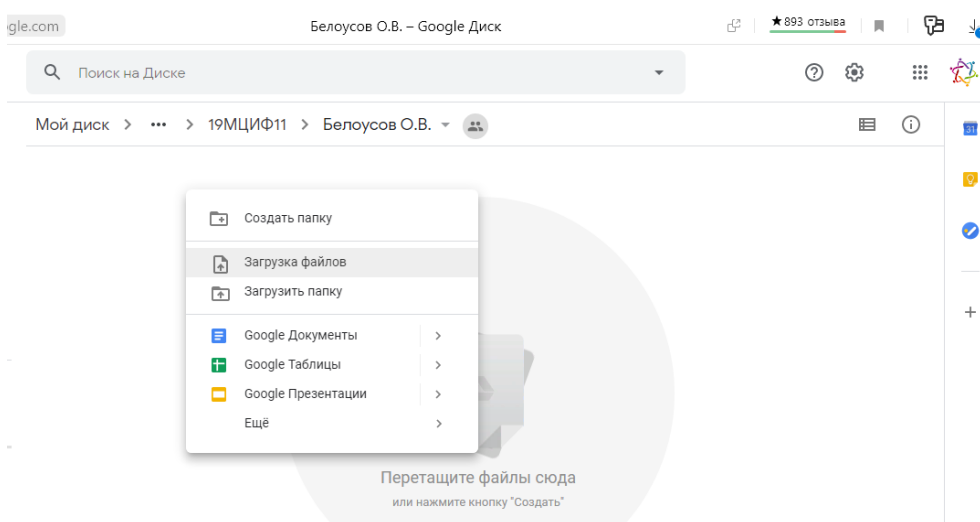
gle.com
Белоусов О.В. – Google Диск
★ 893 отзыва

Поиск на Диске

Мой диск > ••• > 19МЦИФ11 > Белоусов О.В.

Создать папку
Загрузка файлов
Загрузить папку
Google Документы
Google Таблицы
Google Презентации
Ещё

Перетащите файлы сюда
или нажмите кнопку "Создать"